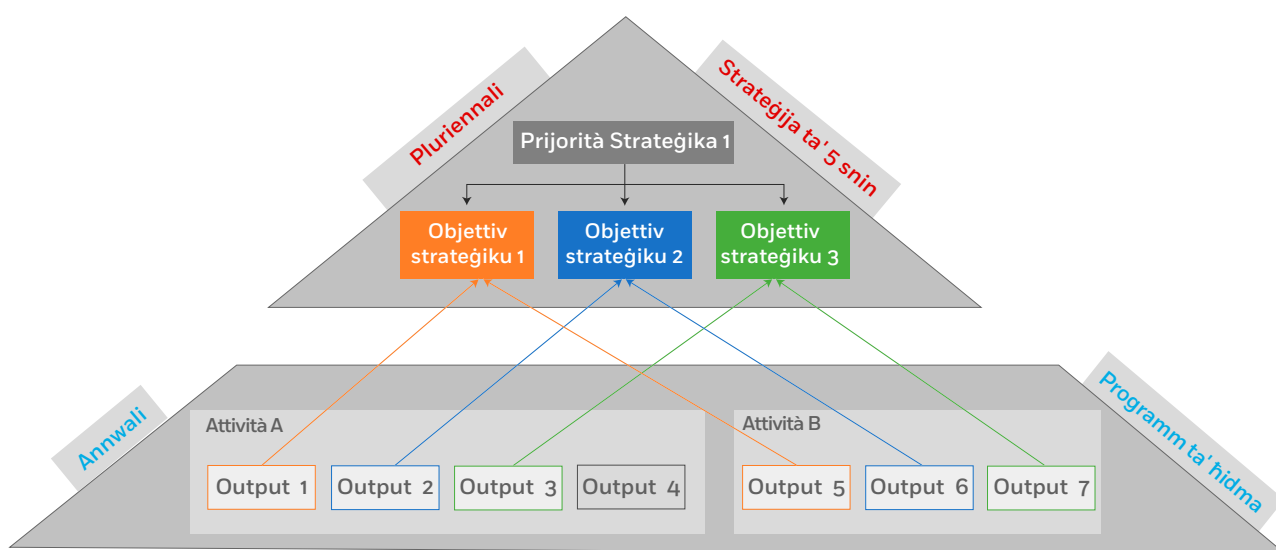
Pluriennali

Strateġija ta' 5 snin

Prijorità Strateġika 1

Objettiv strateġiku 1

Objettiv strateġiku 2

Objettiv strateġiku 3

Annwali

Programm ta' ħidma

Attività A

Attività B

Output 1

Output 2

Output 3

Output 4

Output 5

Output 6

Output 7